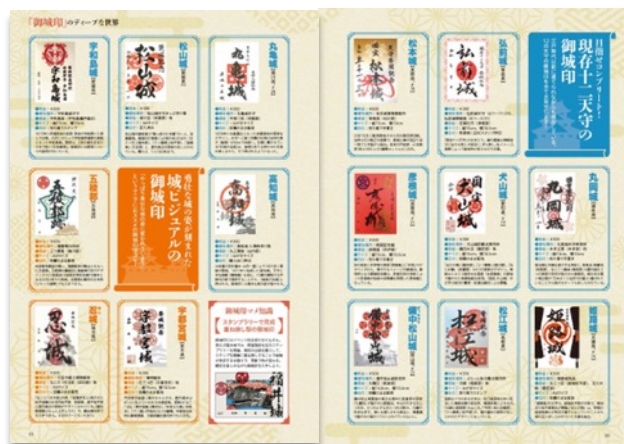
「御城印」のディープな世界

宇和島城

松山城

丸亀城

五稜郭

高知城

秀吉と城の愛が込められた
城ビジュアルの
御城印

忍城

宇都宮城

御城印マメ知識

松本城

弘前城

目指せコンプリート！
現存十二天守の
御城印

彦根城

犬山城

丸岡城

備中松山城

松江城

姫路城